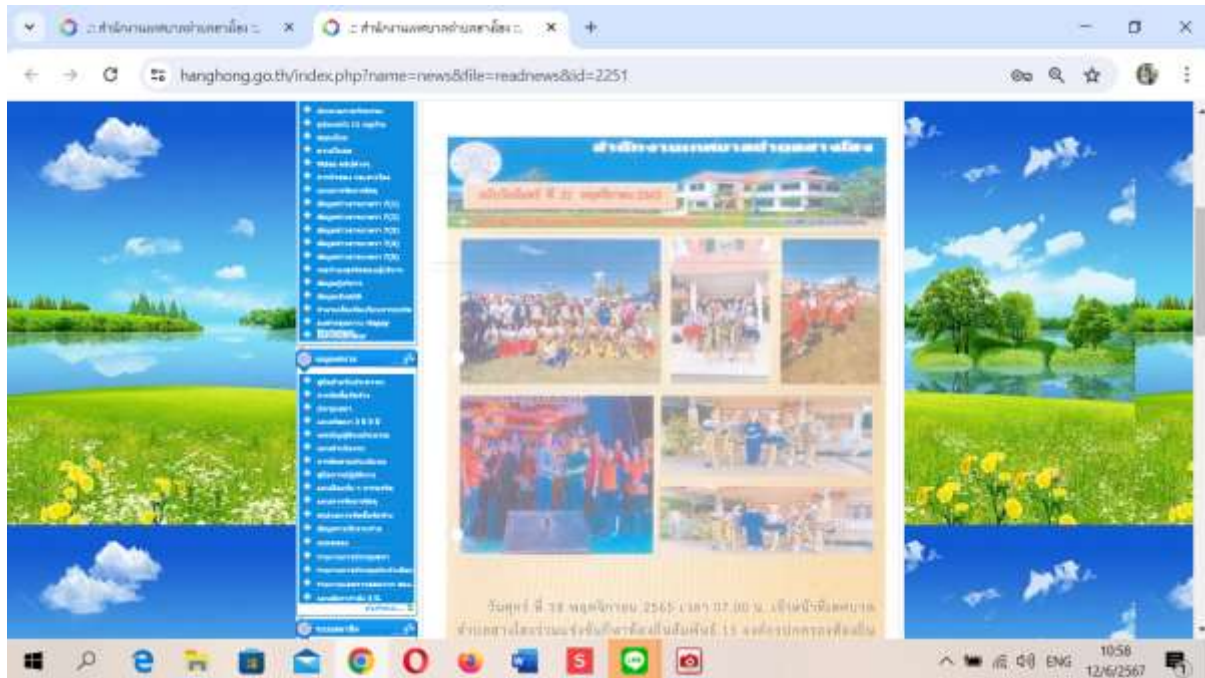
:: สำนักงานเทศบาลตำบลหางน้ำสาคร ::
:: สำนักงานเทศบาลตำบลหางน้ำสาคร ::
hanghong.go.th/index.php?name=news&file=readnews&id=2251

สำนักงานเทศบาลตำบลหางหลง

วันศุกร์ ที่ 18 พฤศจิกายน 2565 เวลา 07.00 น. เจ้าหน้าที่เทศบาล

ENG
10:58
12/6/2567